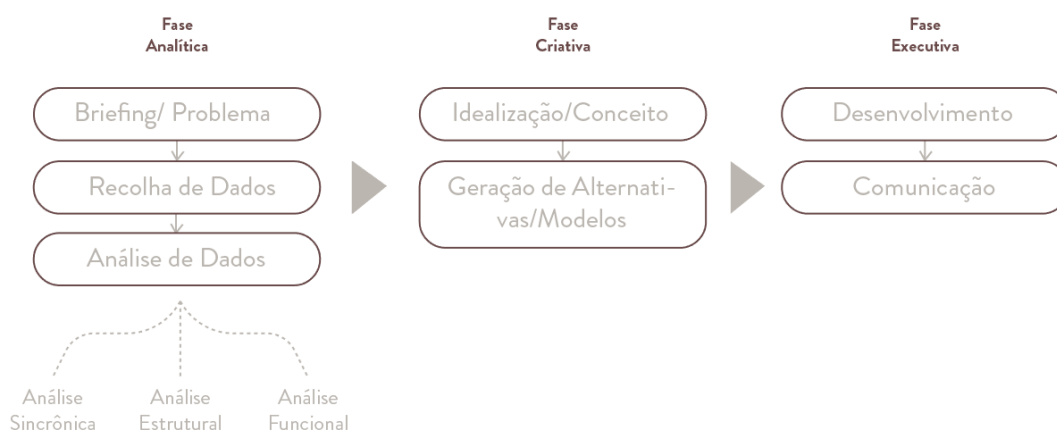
Fase
Analítica

Briefing/ Problema

Recolha de Dados

Análise de Dados

Análise
Sincrônica

Análise
Estrutural

Análise
Funcional

Fase
Criativa

Idealização/Conceito

Geração de Alternativas/Modelos

Fase
Executiva

Desenvolvimento

Comunicação